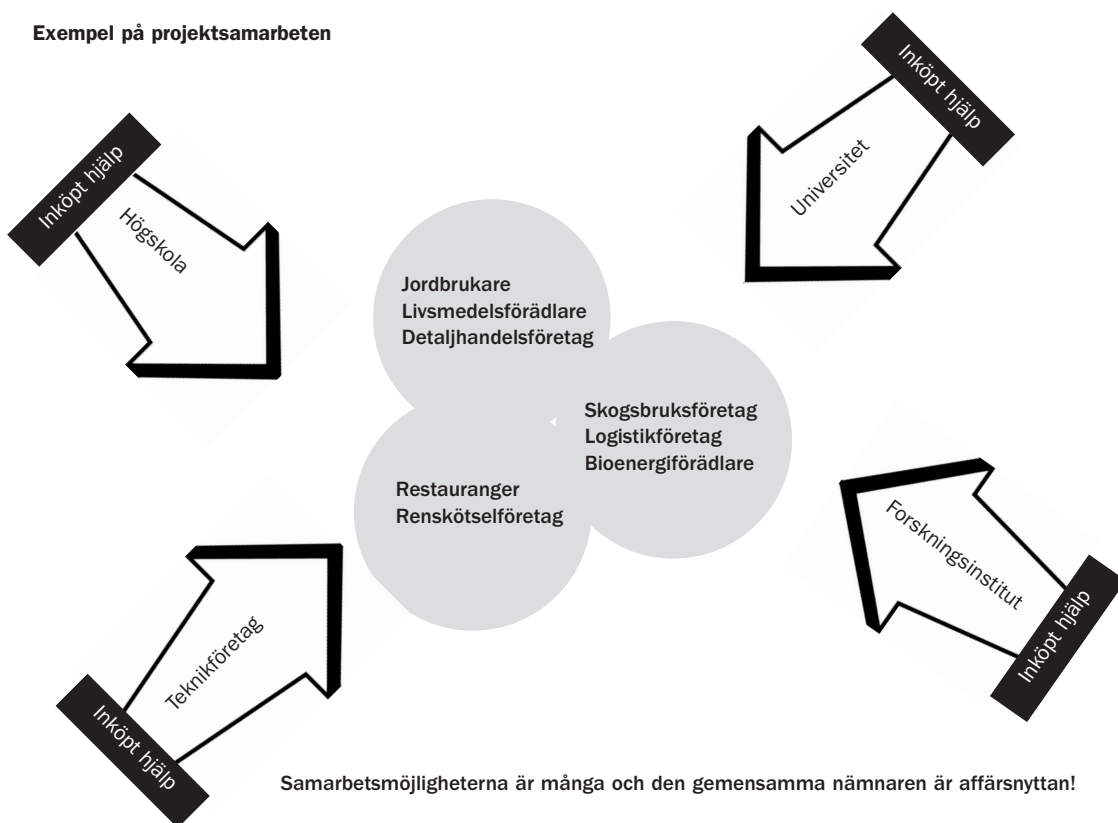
Exempel på projektsamarbeten

Inköpt hjälp
Högskola

Inköpt hjälp
Universitet

Jordbrukare
Livsmedelsförädlare
Detaljhandelsföretag

Skogsbruksföretag
Logistikföretag
Bioenergiförädlare

Restauranger
Renskötselföretag

Forskningsinstitut
Inköpt hjälp

Teknikföretag
Inköpt hjälp

Samarbetsmöjligheterna är många och den gemensamma nämnaren är affärsnyttan!